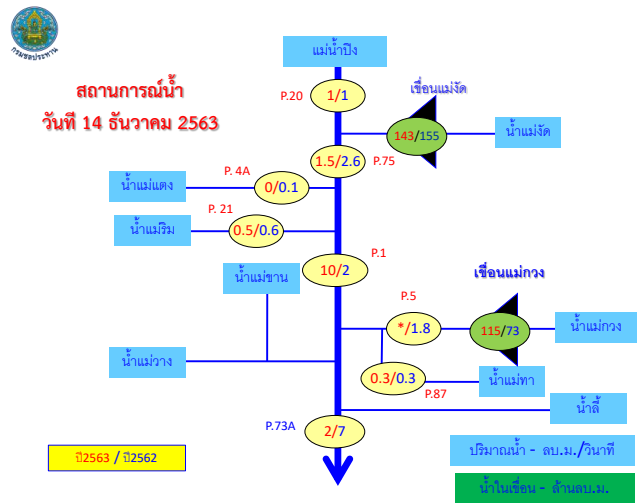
กรมชลประทาน

สถานการณ์น้ำ
วันที่ 14 ธันวาคม 2563

แม่น้ำปิง

P.20
1/1

เขื่อนแม่งัด
143/155
น้ำแม่งัด

1.5/2.6
P.75

P. 4A
น้ำแม่แตง
0/0.1

P. 21
น้ำแม่ริม
0.5/0.6

P.1
10/2

น้ำแม่ขาน

เขื่อนแม่กวง

P.5
*/1.8
115/73
น้ำแม่กวง

น้ำแม่วาง

0.3/0.3
น้ำแม่ทา
P.87

น้ำลี้

P.73A
2/7

ปี2563 / ปี2562

ปริมาณน้ำ - ลบ.ม./วินาที

น้ำในเขื่อน - ล้านลบ.ม.